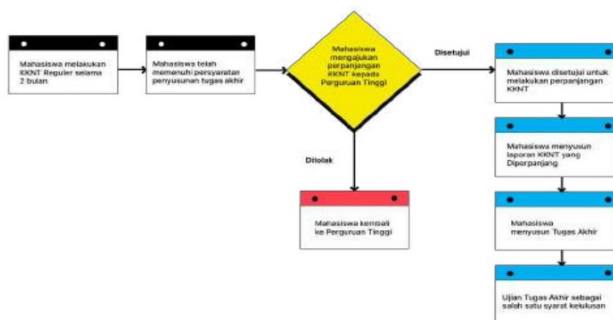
Mahasiswa melakukan KKNT Reguler selama 2 bulan

Mahasiswa telah memenuhi persyaratan penyusunan Tugas akhir

Mahasiswa mengajukan perpanjangan KKNT kepada Perguruan Tinggi

Disetujui

Mahasiswa disetujui untuk melakukan perpanjangan KKNT

Mahasiswa menyusun laporan KKNT yang Diperpanjang

Mahasiswa menyusun Tugas Akhir

Ujian Tugas Akhir sebagai salah satu syarat kelulusan

Ditolak

Mahasiswa kembali ke Perguruan Tinggi